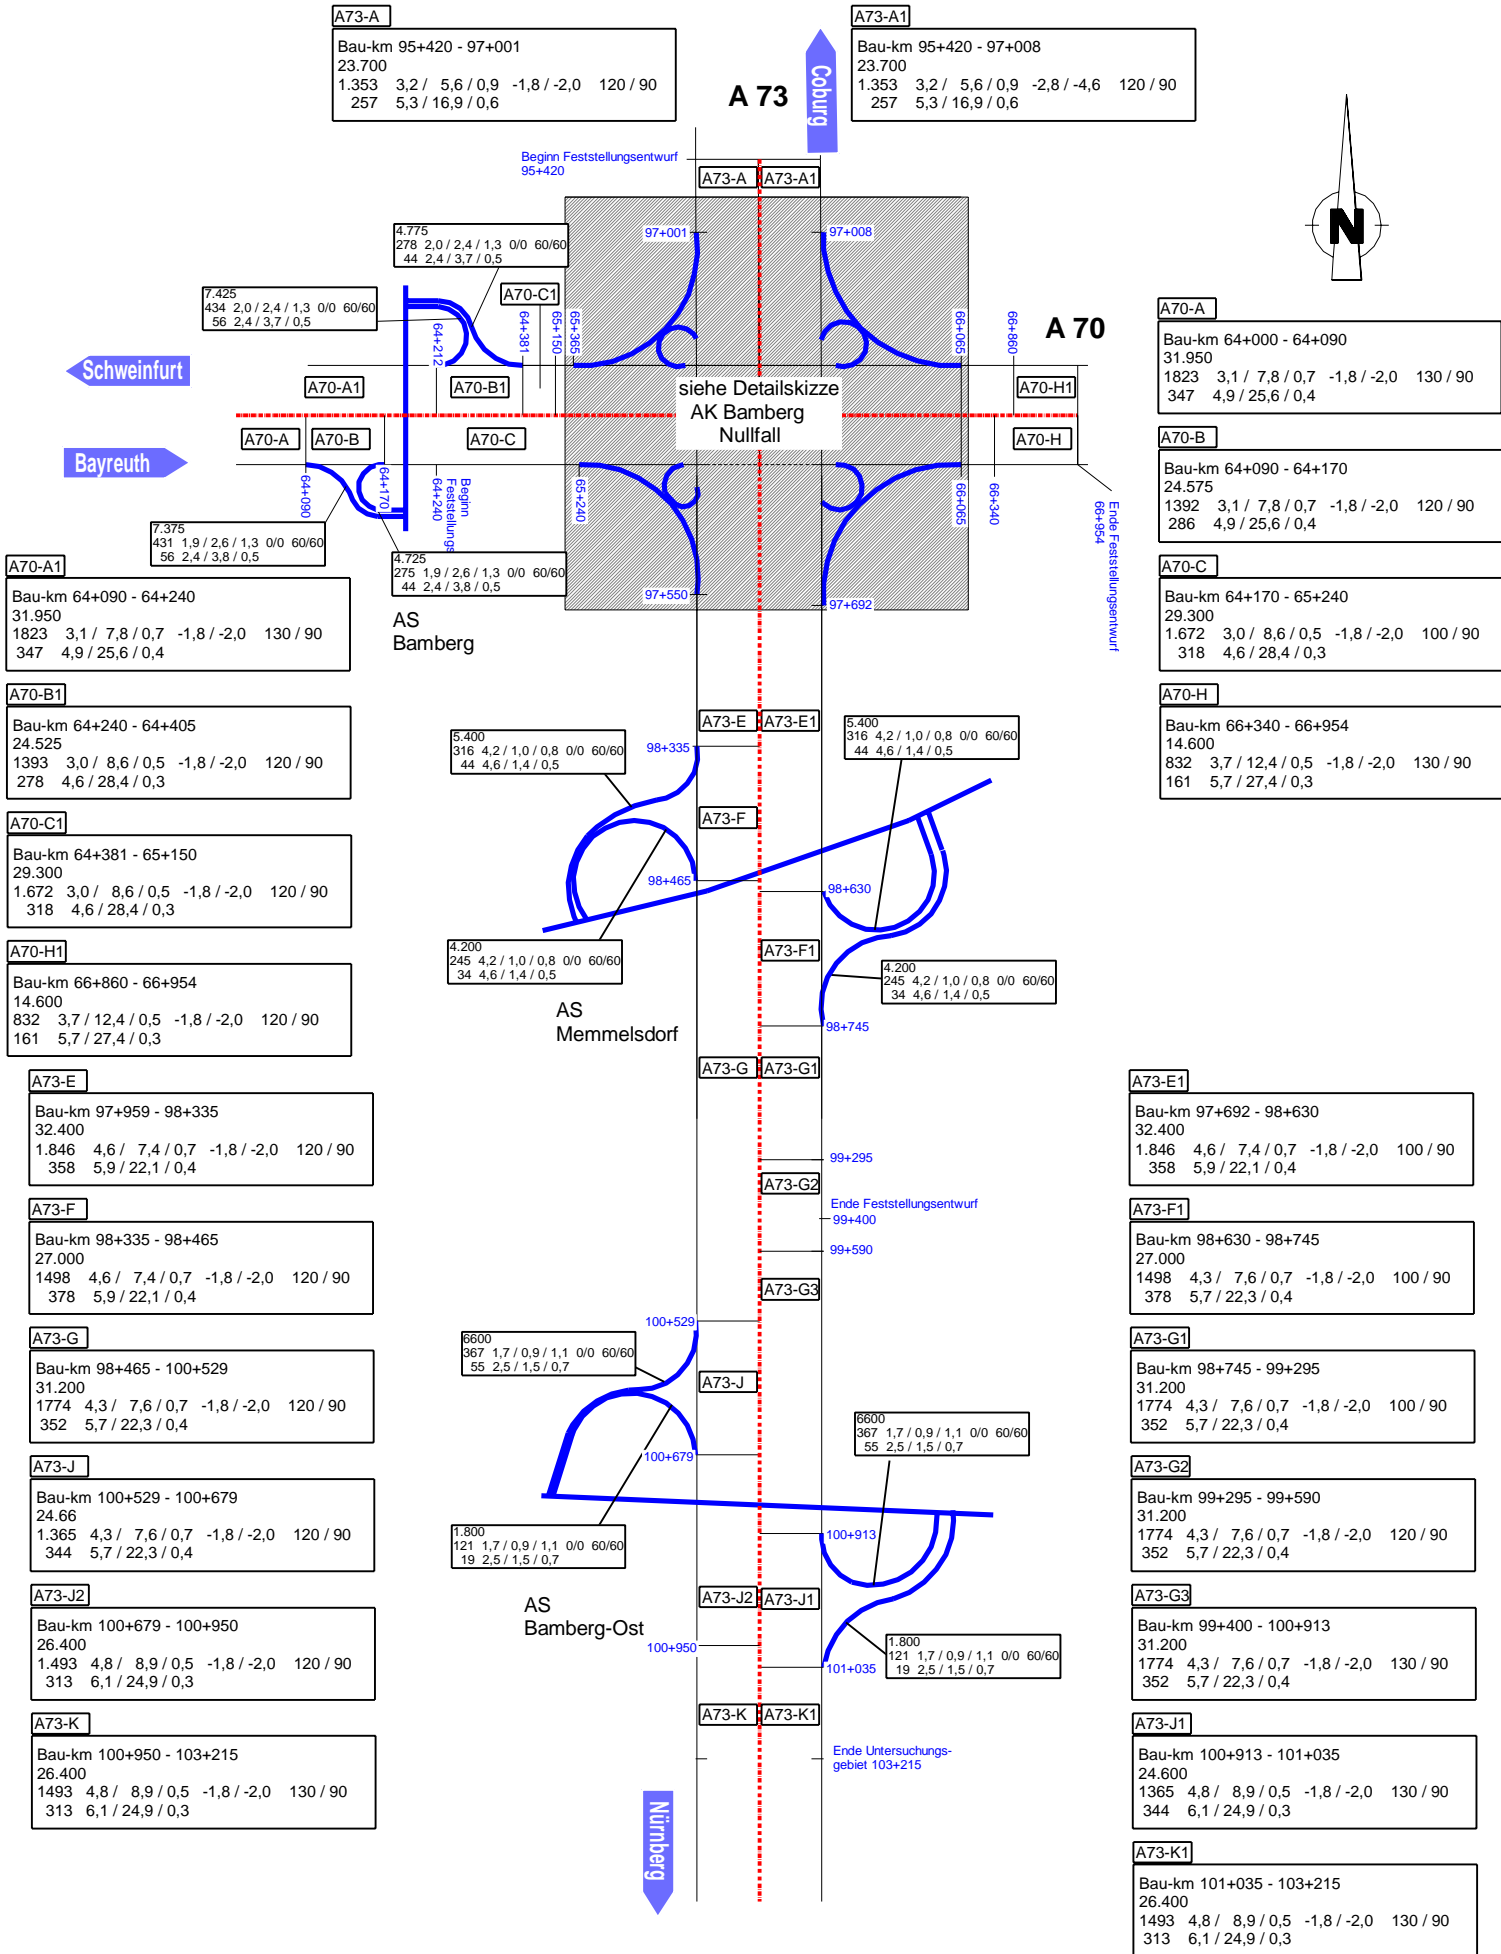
A73-A
Bau-km 95+420 - 97+001
23.700
1.353 3,2 / 5,6 / 0,9 -1,8 / -2,0 120 / 90
257 5,3 / 16,9 / 0,6

A 73

Coburg

A73-A1
Bau-km 95+420 - 97+008
23.700
1.353 3,2 / 5,6 / 0,9 -2,8 / -4,6 120 / 90
257 5,3 / 16,9 / 0,6

Beginn Feststellungsentwurf
95+420

A73-A
A73-A1

N

4.775
278 2,0 / 2,4 / 1,3 0/0 60/60
44 2,4 / 3,7 / 0,5

97+001
97+008

7.425
434 2,0 / 2,4 / 1,3 0/0 60/60
56 2,4 / 3,7 / 0,5

A70-C1
64+212
64+381
65+150
65+365
66+065
66+860

A 70

A70-A
Bau-km 64+000 - 64+090
31.950
1823 3,1 / 7,8 / 0,7 -1,8 / -2,0 130 / 90
347 4,9 / 25,6 / 0,4

Schweinfurt

A70-A1
A70-B1
siehe Detailskizze
AK Bamberg
Nullfall
A70-H1

Bayreuth

A70-A
A70-B
A70-C
A70-H

A70-B
Bau-km 64+090 - 64+170
24.575
1392 3,1 / 7,8 / 0,7 -1,8 / -2,0 120 / 90
286 4,9 / 25,6 / 0,4

64+090
64+170
64+240
Beginn Feststellungs
65+240
66+065
66+340
Ende Feststellungsentwurf
66+954

7.375
431 1,9 / 2,6 / 1,3 0/0 60/60
56 2,4 / 3,8 / 0,5

4.725
275 1,9 / 2,6 / 1,3 0/0 60/60
44 2,4 / 3,8 / 0,5

97+550
97+692

A70-A1
Bau-km 64+090 - 64+240
31.950
1823 3,1 / 7,8 / 0,7 -1,8 / -2,0 130 / 90
347 4,9 / 25,6 / 0,4

AS
Bamberg

A70-C
Bau-km 64+170 - 65+240
29.300
1.672 3,0 / 8,6 / 0,5 -1,8 / -2,0 100 / 90
318 4,6 / 28,4 / 0,3

A70-B1
Bau-km 64+240 - 64+405
24.525
1393 3,0 / 8,6 / 0,5 -1,8 / -2,0 120 / 90
278 4,6 / 28,4 / 0,3

A73-E
A73-E1

5.400
316 4,2 / 1,0 / 0,8 0/0 60/60
44 4,6 / 1,4 / 0,5

98+335

5.400
316 4,2 / 1,0 / 0,8 0/0 60/60
44 4,6 / 1,4 / 0,5

A70-H
Bau-km 66+340 - 66+954
14.600
832 3,7 / 12,4 / 0,5 -1,8 / -2,0 130 / 90
161 5,7 / 27,4 / 0,3

A73-F

A70-C1
Bau-km 64+381 - 65+150
29.300
1.672 3,0 / 8,6 / 0,5 -1,8 / -2,0 120 / 90
318 4,6 / 28,4 / 0,3

98+465
98+630

4.200
245 4,2 / 1,0 / 0,8 0/0 60/60
34 4,6 / 1,4 / 0,5

A73-F1

4.200
245 4,2 / 1,0 / 0,8 0/0 60/60
34 4,6 / 1,4 / 0,5

A70-H1
Bau-km 66+860 - 66+954
14.600
832 3,7 / 12,4 / 0,5 -1,8 / -2,0 120 / 90
161 5,7 / 27,4 / 0,3

AS
Memmelsdorf

98+745

A73-G
A73-G1

A73-E
Bau-km 97+959 - 98+335
32.400
1.846 4,6 / 7,4 / 0,7 -1,8 / -2,0 120 / 90
358 5,9 / 22,1 / 0,4

A73-E1
Bau-km 97+692 - 98+630
32.400
1.846 4,6 / 7,4 / 0,7 -1,8 / -2,0 100 / 90
358 5,9 / 22,1 / 0,4

99+295
A73-G2
Ende Feststellungsentwurf
99+400
99+590

A73-F
Bau-km 98+335 - 98+465
27.000
1498 4,6 / 7,4 / 0,7 -1,8 / -2,0 120 / 90
378 5,9 / 22,1 / 0,4

A73-F1
Bau-km 98+630 - 98+745
27.000
1498 4,3 / 7,6 / 0,7 -1,8 / -2,0 100 / 90
378 5,7 / 22,3 / 0,4

A73-G3

100+529

6600
367 1,7 / 0,9 / 1,1 0/0 60/60
55 2,5 / 1,5 / 0,7

A73-G
Bau-km 98+465 - 100+529
31.200
1774 4,3 / 7,6 / 0,7 -1,8 / -2,0 120 / 90
352 5,7 / 22,3 / 0,4

A73-G1
Bau-km 98+745 - 99+295
31.200
1774 4,3 / 7,6 / 0,7 -1,8 / -2,0 100 / 90
352 5,7 / 22,3 / 0,4

A73-J

6600
367 1,7 / 0,9 / 1,1 0/0 60/60
55 2,5 / 1,5 / 0,7

100+679

A73-J
Bau-km 100+529 - 100+679
24.66
1.365 4,3 / 7,6 / 0,7 -1,8 / -2,0 120 / 90
344 5,7 / 22,3 / 0,4

A73-G2
Bau-km 99+295 - 99+590
31.200
1774 4,3 / 7,6 / 0,7 -1,8 / -2,0 120 / 90
352 5,7 / 22,3 / 0,4

1.800
121 1,7 / 0,9 / 1,1 0/0 60/60
19 2,5 / 1,5 / 0,7

100+913

A73-J2
Bau-km 100+679 - 100+950
26.400
1.493 4,8 / 8,9 / 0,5 -1,8 / -2,0 120 / 90
313 6,1 / 24,9 / 0,3

AS
Bamberg-Ost

A73-J2
A73-J1

1.800
121 1,7 / 0,9 / 1,1 0/0 60/60
19 2,5 / 1,5 / 0,7

100+950
101+035

A73-G3
Bau-km 99+400 - 100+913
31.200
1774 4,3 / 7,6 / 0,7 -1,8 / -2,0 130 / 90
352 5,7 / 22,3 / 0,4

A73-K
A73-K1

A73-K
Bau-km 100+950 - 103+215
26.400
1493 4,8 / 8,9 / 0,5 -1,8 / -2,0 130 / 90
313 6,1 / 24,9 / 0,3

Ende Untersuchungs-
gebiet 103+215

A73-J1
Bau-km 100+913 - 101+035
24.600
1365 4,8 / 8,9 / 0,5 -1,8 / -2,0 130 / 90
344 6,1 / 24,9 / 0,3

Nürnberg

A73-K1
Bau-km 101+035 - 103+215
26.400
1493 4,8 / 8,9 / 0,5 -1,8 / -2,0 130 / 90
313 6,1 / 24,9 / 0,3